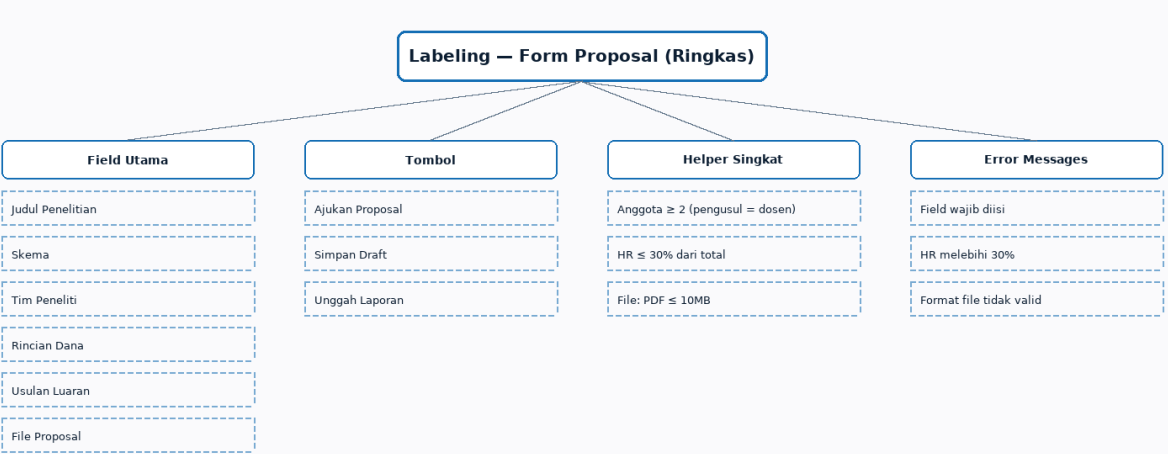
Labeling — Form Proposal (Ringkas)

Field Utama

Judul Penelitian

Skema

Tim Peneliti

Rincian Dana

Usulan Luaran

File Proposal

Tombol

Ajukan Proposal

Simpan Draft

Unggah Laporan

Helper Singkat

Anggota $\geq 2$ (pengusul = dosen)

HR $\leq 30\%$ dari total

File: PDF $\leq$ 10MB

Error Messages

Field wajib diisi

HR melebihi 30%

Format file tidak valid